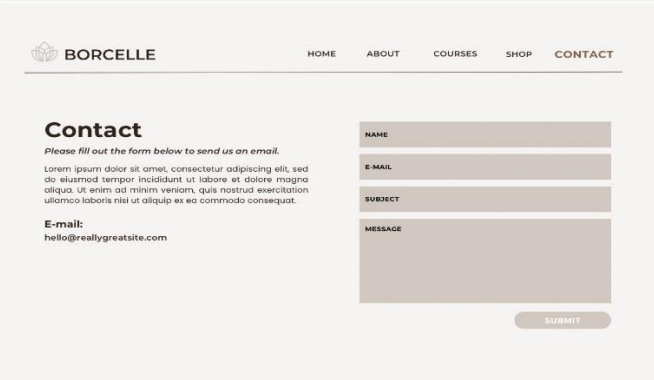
BORCELLE

HOME ABOUT COURSES SHOP CONTACT

Contact

Please fill out the form below to send us an email.

Lorem ipsum dolor sit amet, consectetur adipiscing elit, sed do eiusmod tempor incididunt ut labore et dolore magna aliqua. Ut enim ad minim veniam, quis nostrud exercitation ullamco laboris nisi ut aliquip ex ea commodo consequat.

E-mail:
hello@reallygreatsite.com

NAME

E-MAIL

SUBJECT

MESSAGE

SUBMIT